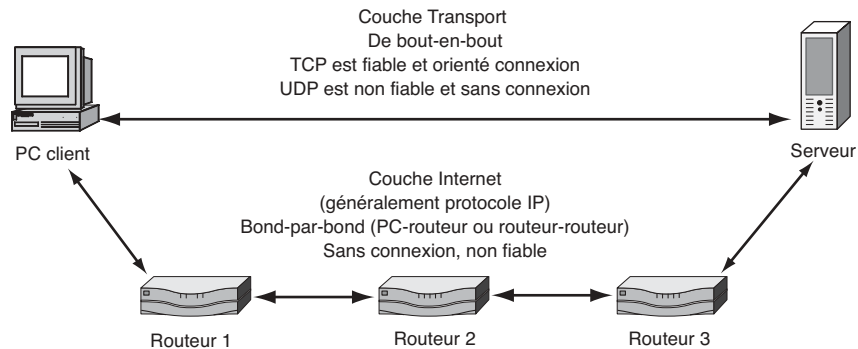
Couche Transport
De bout-en-bout
TCP est fiable et orienté connexion
UDP est non fiable et sans connexion

PC client

Serveur

Couche Internet
(généralement protocole IP)
Bond-par-bond (PC-routeur ou routeur-routeur)
Sans connexion, non fiable

Routeur 1

Routeur 2

Routeur 3